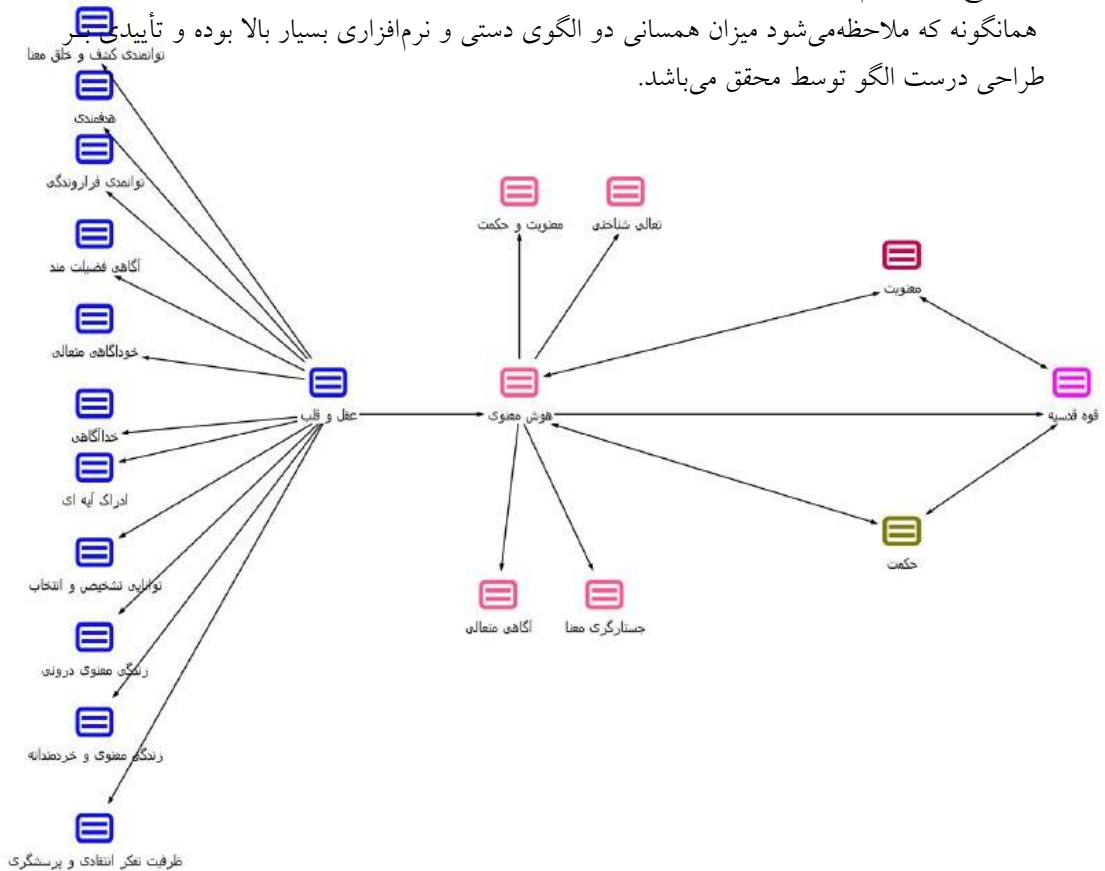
همانگونه که ملاحظه‌می‌شود میزان همسانی دو الگوی دستی و نرم‌افزاری بسیار بالا بوده و تأییدی بر طراحی درست الگو توسط محقق می‌باشد.

توانمندی کشف و خلق معنا
هدفمندی
توانمندی فراروندگی
آگاهی فضیلت مند
خوداگاهی متعالی
خداآگاهی
ادراک آیه ای
توانایی تشخیص و انتخاب
زندگی معنوی درونی
زندگی معنوی و خردمندانه
ظرفیت تفکر انتقادی و پرسشگری
عقل و قلب
معنویت و حکمت
تعالی شناختی
هوش معنوی
آگاهی متعالی
جستارگری معنا
معنویت
قوه قدسیه
حکمت